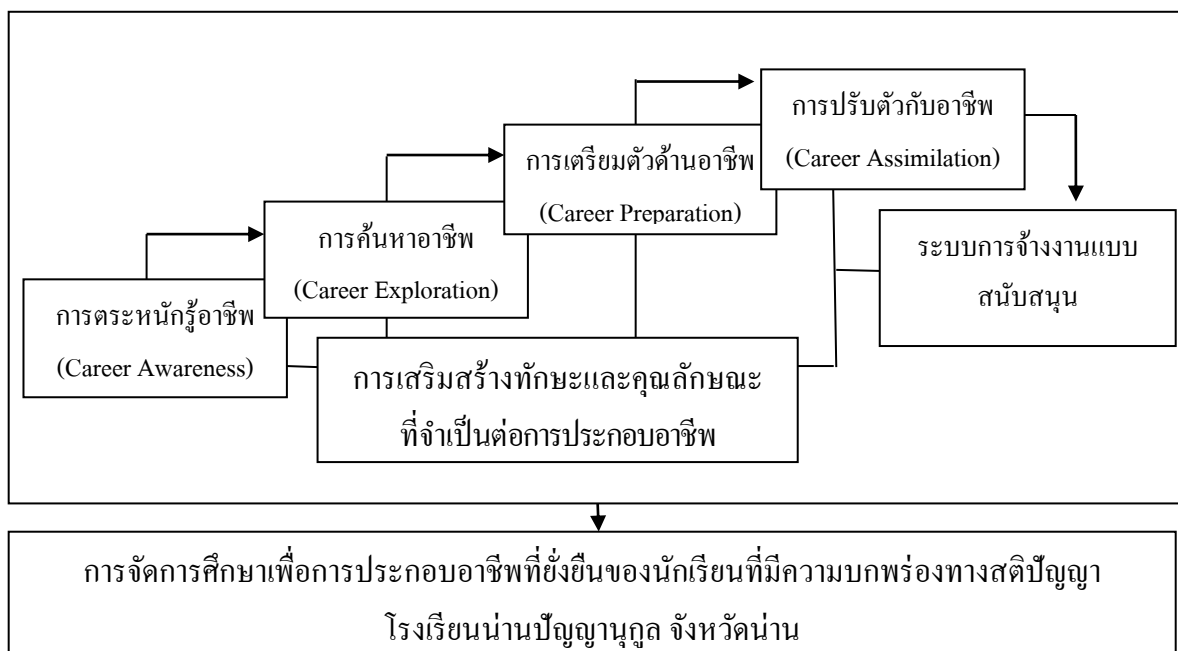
การปรับตัวกับอาชีพ
(Career Assimilation)

การเตรียมตัวด้านอาชีพ
(Career Preparation)

การค้นหาอาชีพ
(Career Exploration)

ระบบการจ้างงานแบบสนับสนุน

การตระหนักรู้อาชีพ
(Career Awareness)

การเสริมสร้างทักษะและคุณลักษณะที่จำเป็นต่อการประกอบอาชีพ

การจัดการศึกษาเพื่อการประกอบอาชีพที่ยั่งยืนของนักเรียนที่มีความบกพร่องทางสติปัญญา
โรงเรียนน่านปัญญานุกูล จังหวัดน่าน